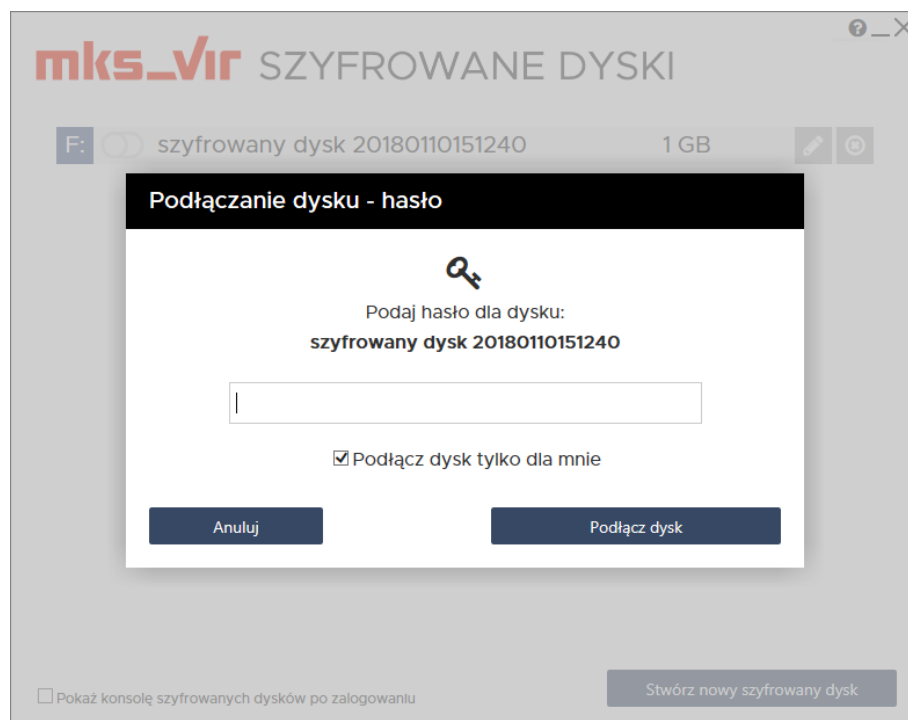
mks_vir SZYFROWANE DYSKI

F: szyfrowany dysk 20180110151240 1 GB

Podłączanie dysku - hasło

Podaj hasło dla dysku:

szyfrowany dysk 20180110151240

☑ Podłącz dysk tylko dla mnie

Anuluj

Podłącz dysk

☐ Pokaż konsolę szyfrowanych dysków po zalogowaniu

Stwórz nowy szyfrowany dysk